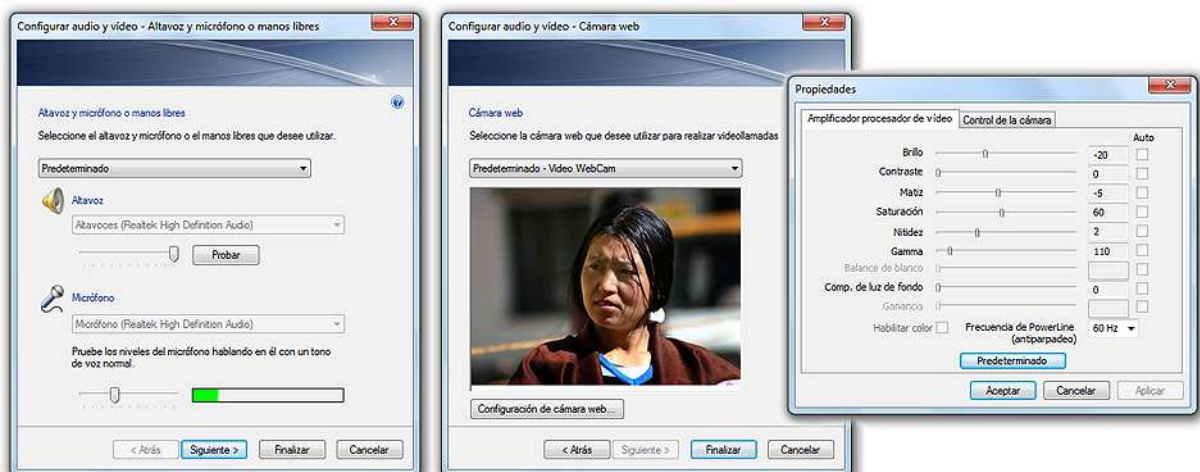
Configurar audio y vídeo - Altavoz y micrófono o manos libres

Altavoz y micrófono o manos libres

Seleccione el altavoz y micrófono o el manos libres que desee utilizar.

Predeterminado

Altavoz

Altavoces (Realtek High Definition Audio)

Probar

Micrófono

Micrófono (Realtek High Definition Audio)

Pruebe los niveles del micrófono hablando en él con un tono de voz normal.

< Atrás | Siguiente > | Finalizar | Cancelar

Configurar audio y vídeo - Cámara web

Cámara web

Seleccione la cámara web que desee utilizar para realizar videollamadas

Predeterminado - Video WebCam

Configuración de cámara web...

< Atrás | Siguiente > | Finalizar | Cancelar

Propiedades

Amplificador procesador de vídeo | Control de la cámara

Auto

| | |
|---|---|
| Brillo | -20 |
| Contraste | 0 |
| Matiz | -5 |
| Saturación | 60 |
| Nitidez | 2 |
| Gamma | 110 |
| Balance de blanco | |
| Comp. de luz de fondo | 0 |
| Ganancia | |

Habilitar color

Frecuencia de PowerLine (antiparpadeo)

60 Hz

Predeterminado

Aceptar | Cancelar | Aplicar